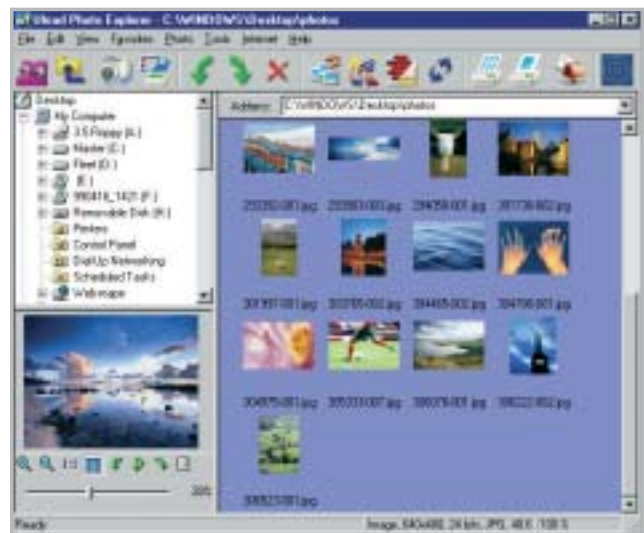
Visual Photo Explorer - C:\WINDOWS\Desktop\photos

File Edit View Favorites Photo Tools Internet Help

Desktop
My Computer
3.5 Floppy (A:)
Master (C:)
Fleet (D:)
(E:)
990416_1421 (F:)
Removable Disk (H:)
Printers
Control Panel
Dial-Up Networking
Scheduled Tasks
Webimage

Address: C:\WINDOWS\Desktop\photos

233350-001.jpg 233983-003.jpg 284358-001.jpg 281736-002.jpg

301181-001.jpg 303705-002.jpg 304455-002.jpg 304706-001.jpg

304975-001.jpg 305333-007.jpg 306078-001.jpg 308222-002.jpg

308523-001.jpg

1:1

38%

Ready

Image, 640x480, 24 bits, JPG, 48 K, 1:00 S